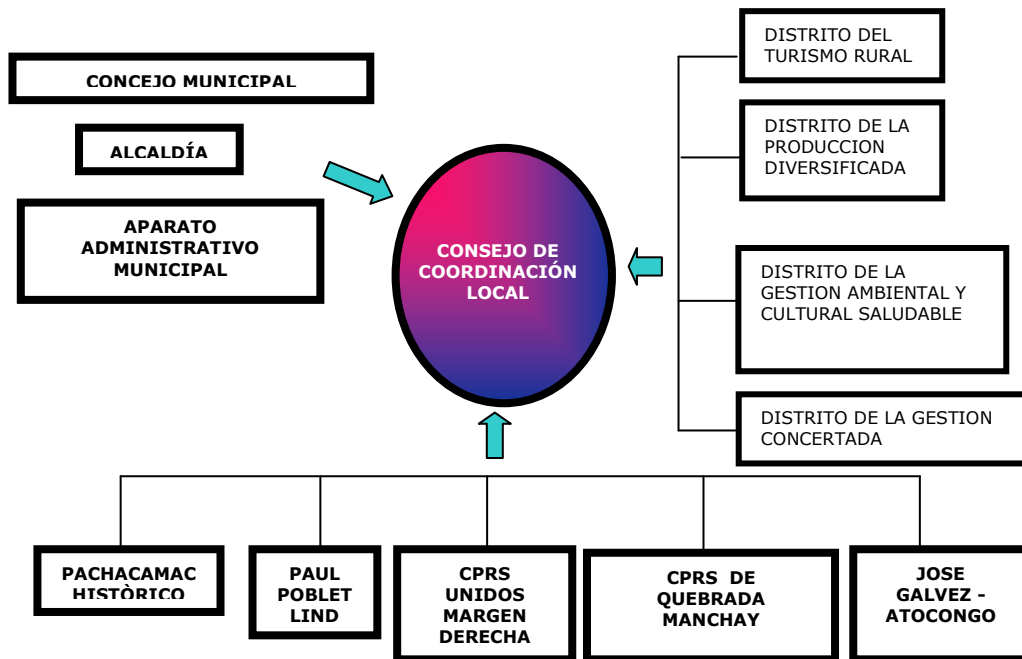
CONCEJO MUNICIPAL

ALCALDÍA

APARATO ADMINISTRATIVO MUNICIPAL

CONSEJO DE COORDINACIÓN LOCAL

DISTRITO DEL TURISMO RURAL

DISTRITO DE LA PRODUCCION DIVERSIFICADA

DISTRITO DE LA GESTION AMBIENTAL Y CULTURAL SALUDABLE

DISTRITO DE LA GESTION CONCERTADA

PACHACAMAC HISTÒRICO

PAUL POBLET LIND

CPRS UNIDOS MARGEN DERECHA

CPRS DE QUEBRADA MANCHAY

JOSE GALVEZ - ATOCONGO